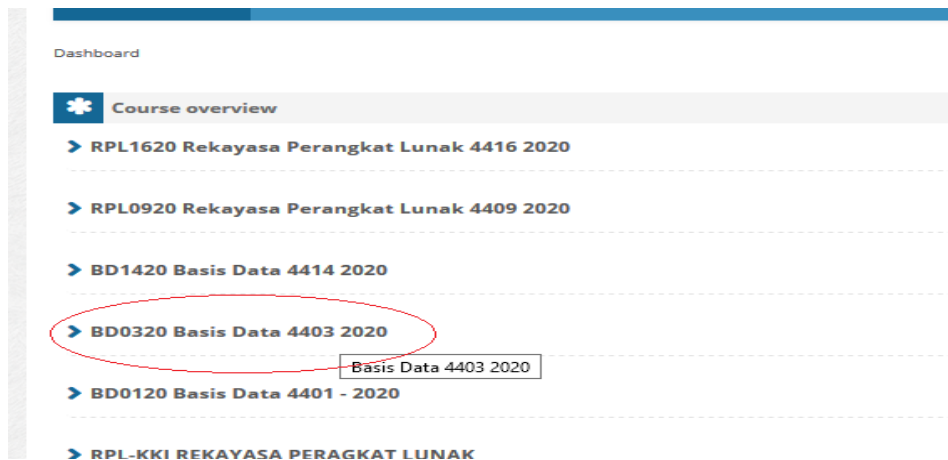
Dashboard

Course overview

RPL1620 Rekayasa Perangkat Lunak 4416 2020

RPL0920 Rekayasa Perangkat Lunak 4409 2020

BD1420 Basis Data 4414 2020

BD0320 Basis Data 4403 2020

Basis Data 4403 2020

BD0120 Basis Data 4401 - 2020

RPL-KKI REKAYASA PERAGKAT LUNAK